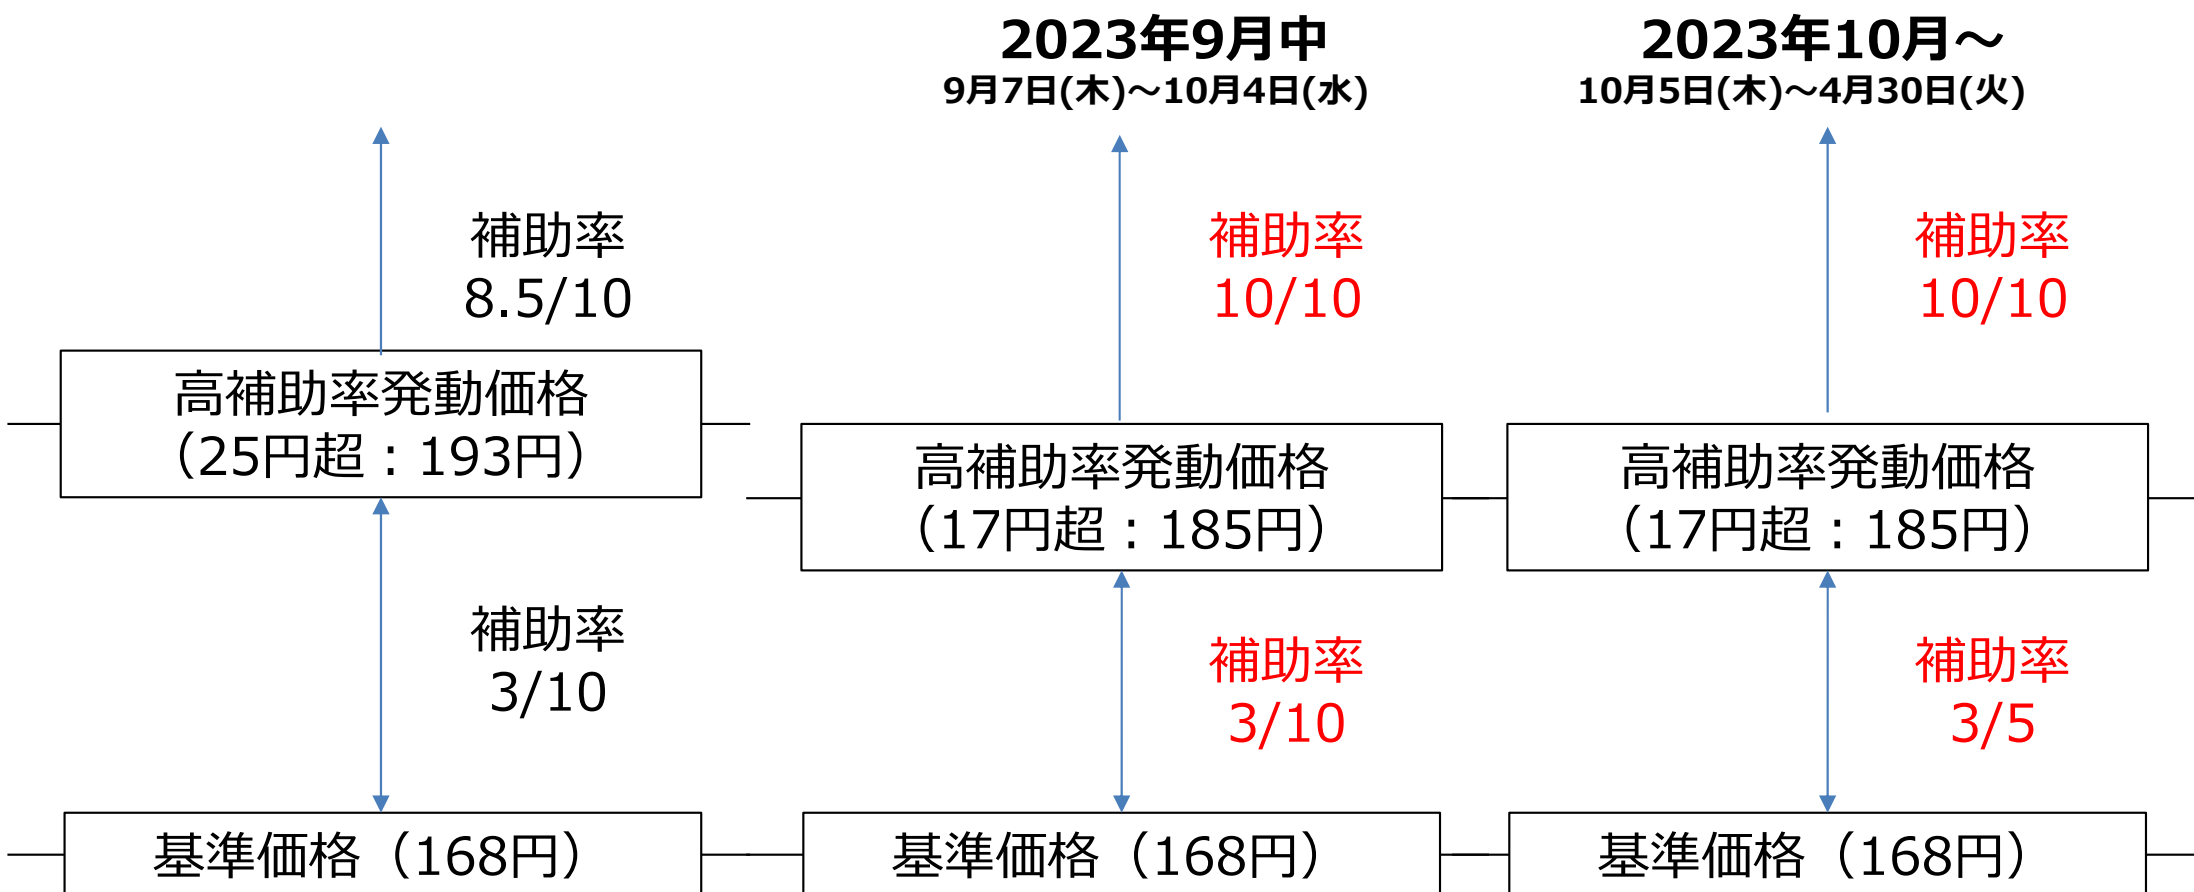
2023年9月中
9月7日(木)～10月4日(水)

2023年10月～
10月5日(木)～4月30日(火)

補助率
8.5/10

高補助率発動価格
（25円超：193円）

補助率
3/10

基準価格（168円）

補助率
10/10

高補助率発動価格
（17円超：185円）

補助率
3/10

基準価格（168円）

補助率
10/10

高補助率発動価格
（17円超：185円）

補助率
3/5

基準価格（168円）